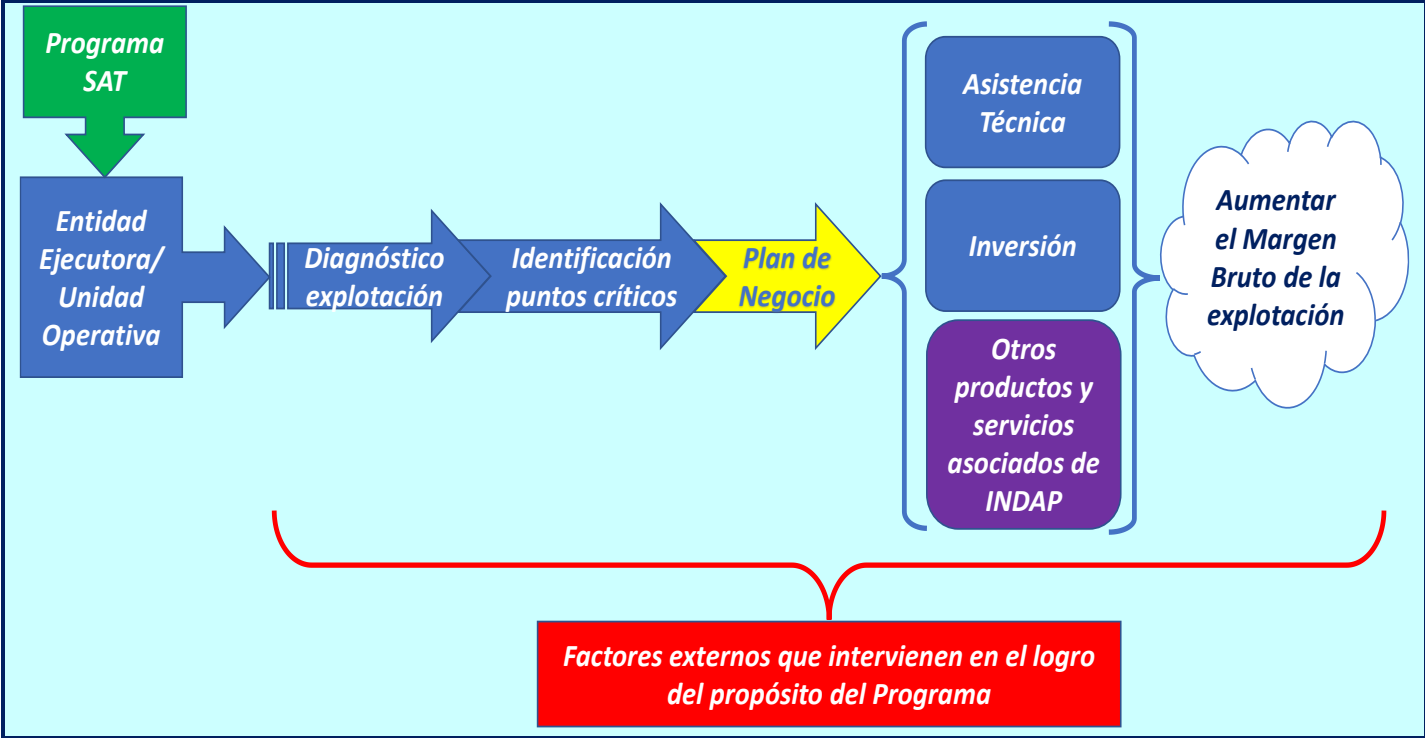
Programa SAT

Entidad Ejecutora/ Unidad Operativa

Diagnóstico explotación

Identificación puntos críticos

Plan de Negocio

Asistencia Técnica

Inversión

Otros productos y servicios asociados de INDAP

Aumentar el Margen Bruto de la explotación

Factores externos que intervienen en el logro del propósito del Programa